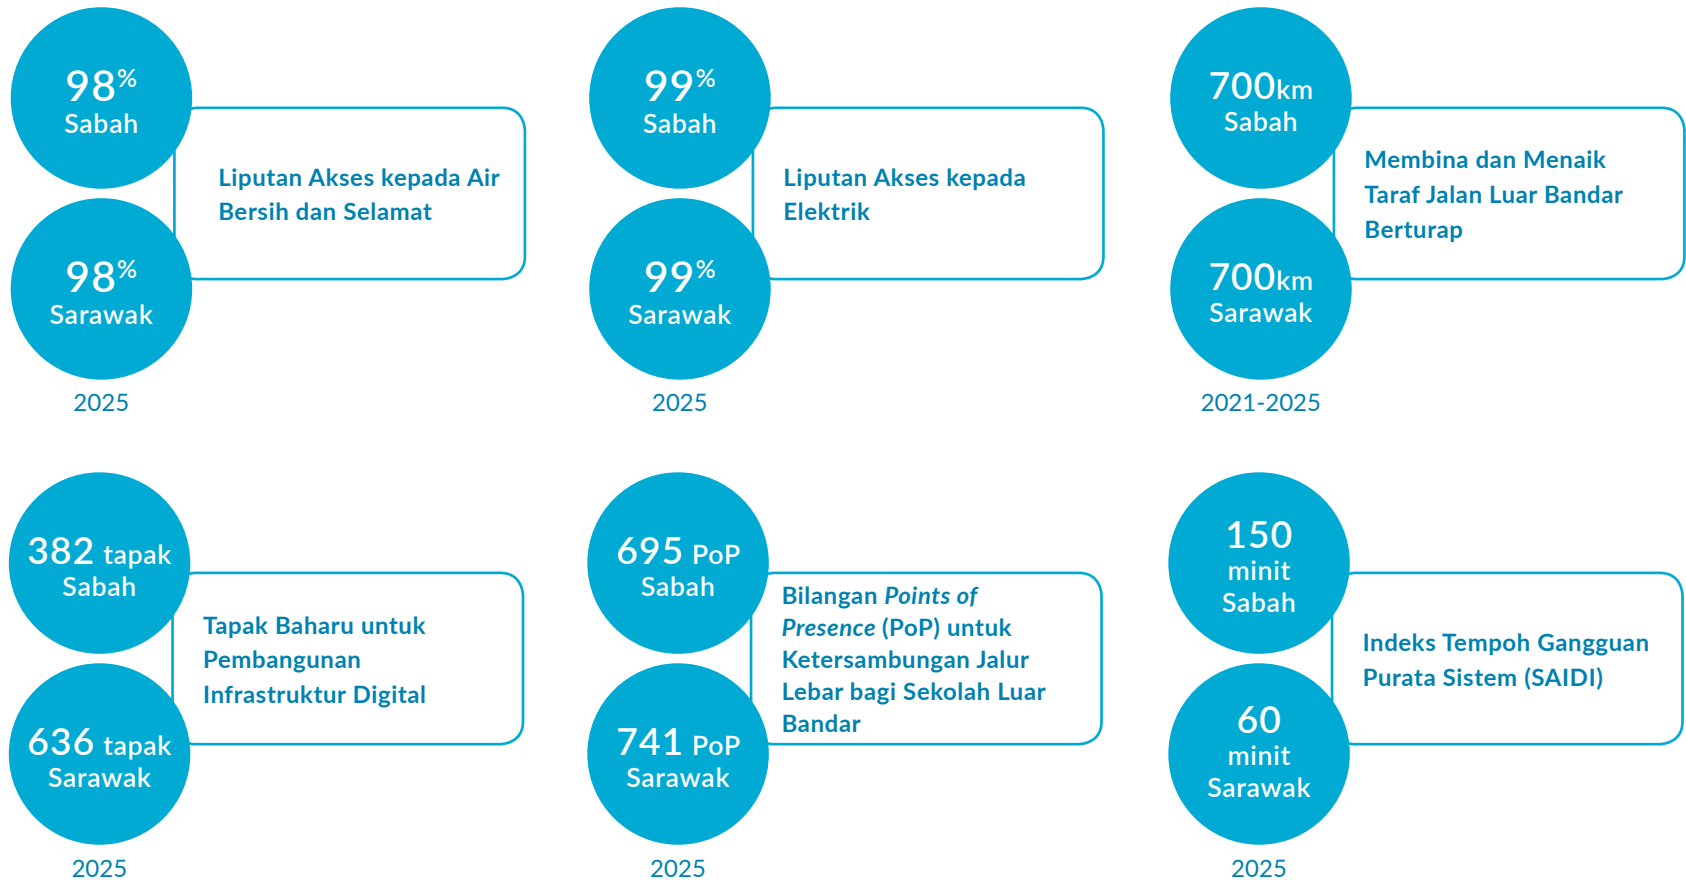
98%
Sabah

Liputan Akses kepada Air Bersih dan Selamat

98%
Sarawak

2025

99%
Sabah

Liputan Akses kepada Elektrik

99%
Sarawak

2025

700km
Sabah

Membina dan Menaik Taraf Jalan Luar Bandar Berturap

700km
Sarawak

2021-2025

382 tapak
Sabah

Tapak Baharu untuk Pembangunan Infrastruktur Digital

636 tapak
Sarawak

2025

695 PoP
Sabah

Bilangan *Points of Presence* (PoP) untuk Ketersambungan Jalur Lebar bagi Sekolah Luar Bandar

741 PoP
Sarawak

2025

150
minit
Sabah

Indeks Tempoh Gangguan Purata Sistem (SAIDI)

60
minit
Sarawak

2025